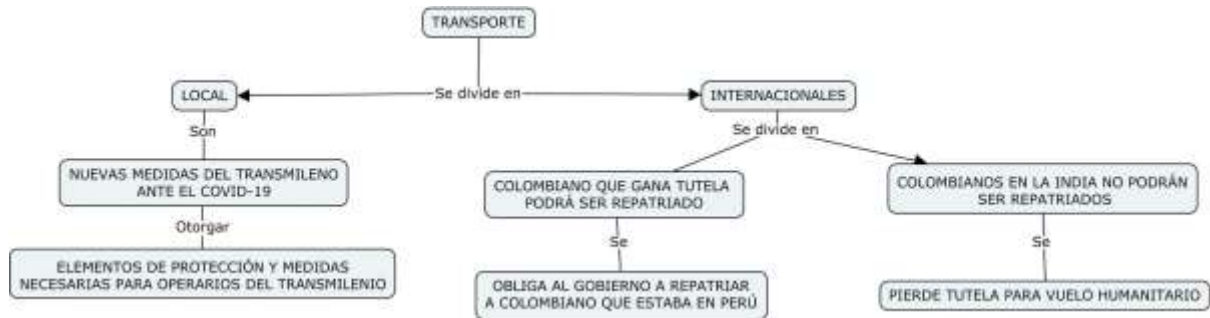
TRANSPORTE

Se divide en

LOCAL

INTERNACIONALES

Son

NUEVAS MEDIDAS DEL TRANSMILENO ANTE EL COVID-19

Otorgar

ELEMENTOS DE PROTECCIÓN Y MEDIDAS NECESARIAS PARA OPERARIOS DEL TRANSMILENIO

Se divide en

COLOMBIANO QUE GANA TUTELA PODRÁ SER REPATRIADO

Se

OBLIGA AL GOBIERNO A REPATRIAR A COLOMBIANO QUE ESTABA EN PERÚ

COLOMBIANOS EN LA INDIA NO PODRÁN SER REPATRIADOS

Se

PIERDE TUTELA PARA VUELO HUMANITARIO